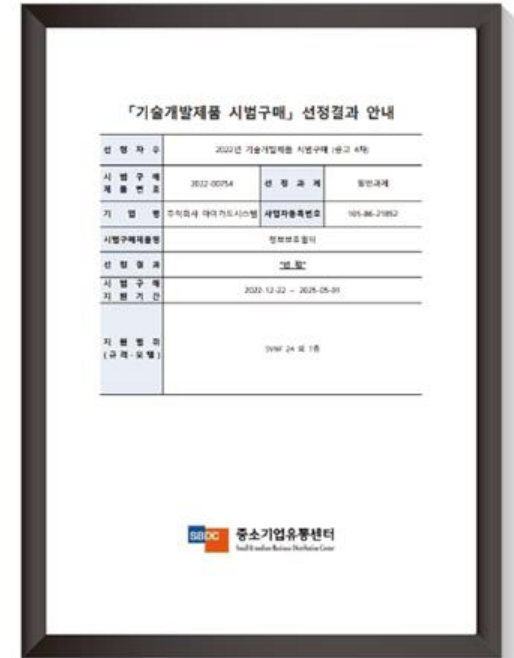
「기술개발제품 시범구매」 선정결과 안내

| 선 정 차 수 | 2022년 기술개발제품 시범구매 (공고 4차) | | |
|---|---|---|---|
| 시 범 구 매 제 품 번 호 | 2022-00754 | 선 정 과 제 | 일반과제 |
| 기 업 명 | 주식회사 마이크로시스템 | 사업자등록번호 | 105-86-21852 |
| 시범구매제품명 | 정보보호필터 | | |
| 선 정 결 과 | "선 정" | | |
| 시 범 구 매 지 원 기 간 | 2022-12-22 ~ 2025-05-01 | | |
| 지 원 범 위 (규격·모델) | SVW 24 외 1종 | | |

SBDC 중소기업유통센터
Small & medium Business Distribution Center